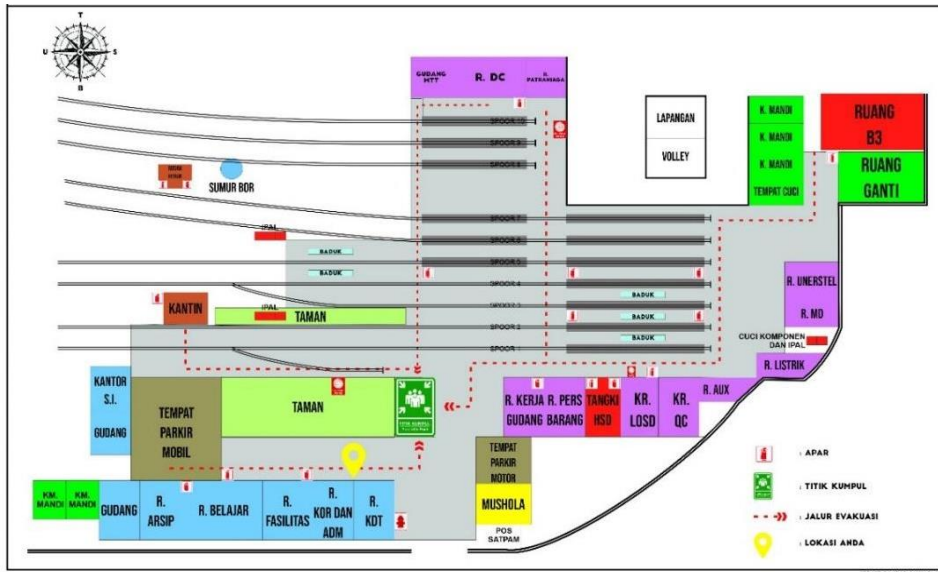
T
U
S
B

GUDANG MTT
R. DC
R. PATRANIAGA

LAPANGAN
VOLLEY

K. MANDI
K. MANDI
K. MANDI
TEMPAT CUCI

RUANG B3

RUANG GANTI

SUMUR BOR

IPAL

SPOOR 10
SPOOR 9
SPOOR 8
SPOOR 7
SPOOR 6
SPOOR 5
SPOOR 4
SPOOR 3
SPOOR 2
SPOOR 1

BADUK
BADUK
BADUK
BADUK
BADUK

R. UNERSTEL
R. MO

CUCI KOMPONEN DAN IPAL

KANTIN
IPAL
TAMAN

R. LISTRIK

KANTOR S.I.
GUDANG

TEMPAT PARKIR MOBIL

TAMAN

TITIK KUMPUL

R. KERJA GUDANG
R. PERS BARANG
TANGKI HSD
KR. LOSD
KR. QC
R. AUX

TEMPAT PARKIR MOTOR

MUSHOLA

POS SATPAM

KM. MANDI
KM. MANDI
GUDANG
R. ARSIP
R. BELAJAR
R. FASILITAS
R. KOR DAN ADM
R. KDT

: APAR
: TITIK KUMPUL
: JALUR EVAKUASI
: LOKASI ANDA